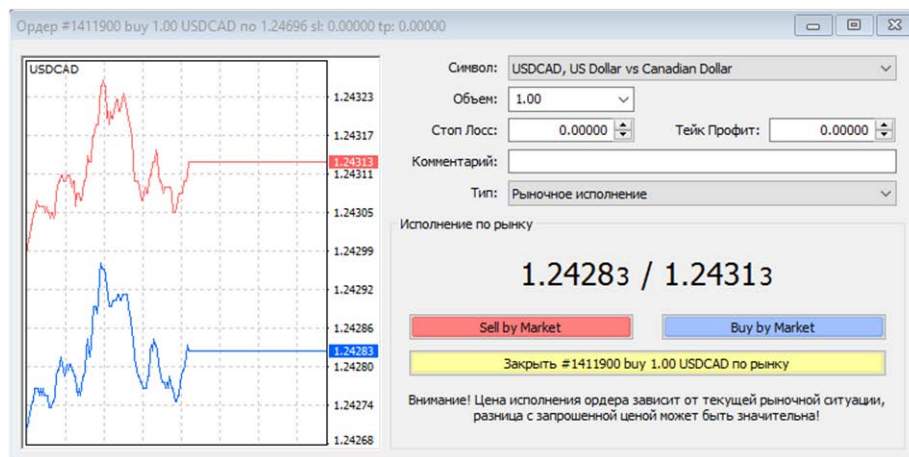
Ордер #1411900 buy 1.00 USDCAD по 1.24696 sl: 0.00000 tp: 0.00000

USDCAD

1.24323
1.24317
1.24313
1.24311
1.24305
1.24299
1.24292
1.24286
1.24283
1.24280
1.24274
1.24268

Символ: USDCAD, US Dollar vs Canadian Dollar
Объем: 1.00
Стоп Лосс: 0.00000
Тейк Профит: 0.00000
Комментарий:
Тип: Рыночное исполнение

Исполнение по рынку

1.24283 / 1.24313

Sell by Market

Buy by Market

Закрыть #1411900 buy 1.00 USDCAD по рынку

Внимание! Цена исполнения ордера зависит от текущей рыночной ситуации, разница с запрошенной ценой может быть значительна!